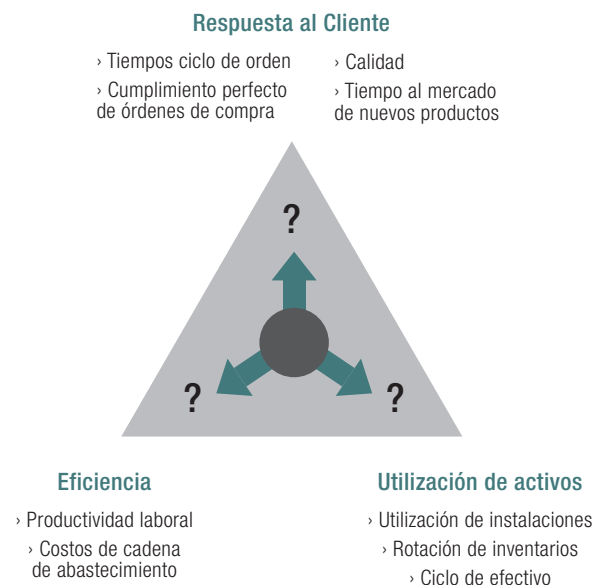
Respuesta al Cliente

› Tiempos ciclo de orden

› Cumplimiento perfecto de órdenes de compra

› Calidad

› Tiempo al mercado de nuevos productos

?

?

?

Eficiencia

› Productividad laboral

› Costos de cadena de abastecimiento

Utilización de activos

› Utilización de instalaciones

› Rotación de inventarios

› Ciclo de efectivo